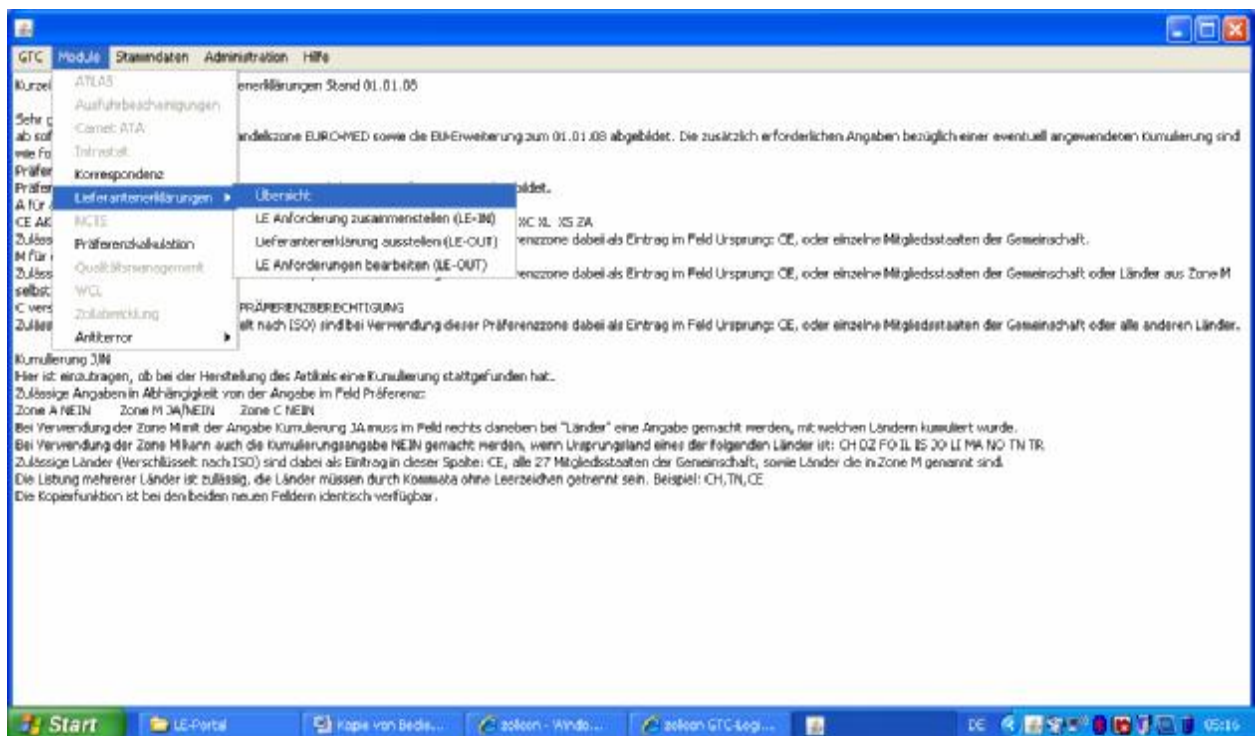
GTC Module Stammdaten Administration Hilfe

ATLAS
Ausfuhrbescheinigungen
Carnet ATA
Intrastat
Korrespondenz
Lieferantenerklärungen ▶
NCTS
Präferenzkalkulation
Qualitätsmanagement
WCL
Zollabwicklung
Antiterror ▶

Übersicht
LE Anforderung zusammenstellen (LE-IN)
Lieferantenerklärung ausstellen (LE-OUT)
LE Anforderungen bearbeiten (LE-OUT)

Kurzei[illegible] enerklärungen Stand 01.01.08

Sehr g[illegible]
ab sof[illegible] andelszone EURO-MED sowie die EU-Erweiterung zum 01.01.08 abgebildet. Die zusätzlich erforderlichen Angaben bezüglich einer eventuell angewendeten Kumulierung sind wie fo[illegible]
Präfer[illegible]
Präfer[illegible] bildet.
A für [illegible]
CE AK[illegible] XC XL XS ZA
Zuläss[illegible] renzzone dabei als Eintrag im Feld Ursprung: CE, oder einzelne Mitgliedsstaaten der Gemeinschaft.
M für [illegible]
Zuläss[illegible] renzzone dabei als Eintrag im Feld Ursprung: CE, oder einzelne Mitgliedsstaaten der Gemeinschaft oder Länder aus Zone M selbst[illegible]
C vers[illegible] PRÄFERENZBERECHTIGUNG
Zuläss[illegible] elt nach ISO) sind bei Verwendung dieser Präferenzzone dabei als Eintrag im Feld Ursprung: CE, oder einzelne Mitgliedsstaaten der Gemeinschaft oder alle anderen Länder.

Kumulierung J/N
Hier ist einzutragen, ob bei der Herstellung des Artikels eine Kumulierung stattgefunden hat.
Zulässige Angaben in Abhängigkeit von der Angabe im Feld Präferenz:
Zone A NEIN Zone M JA/NEIN Zone C NEIN
Bei Verwendung der Zone M mit der Angabe Kumulierung JA muss im Feld rechts daneben bei "Länder" eine Angabe gemacht werden, mit welchen Ländern kumuliert wurde.
Bei Verwendung der Zone M kann auch die Kumulierungsangabe NEIN gemacht werden, wenn Ursprungland eines der folgenden Länder ist: CH DZ FO IL IS JO LI MA NO TN TR
Zulässige Länder (Verschlüsselt nach ISO) sind dabei als Eintrag in dieser Spalte: CE, alle 27 Mitgliedsstaaten der Gemeinschaft, sowie Länder die in Zone M genannt sind.
Die Listung mehrerer Länder ist zulässig, die Länder müssen durch Kommata ohne Leerzeichen getrennt sein. Beispiel: CH,TN,CE
Die Kopierfunktion ist bei den beiden neuen Feldern identisch verfügbar.

Start LE-Portal Kopie von Bede... zolleon - Windo... zolleon GTC-Logi... DE 05:16